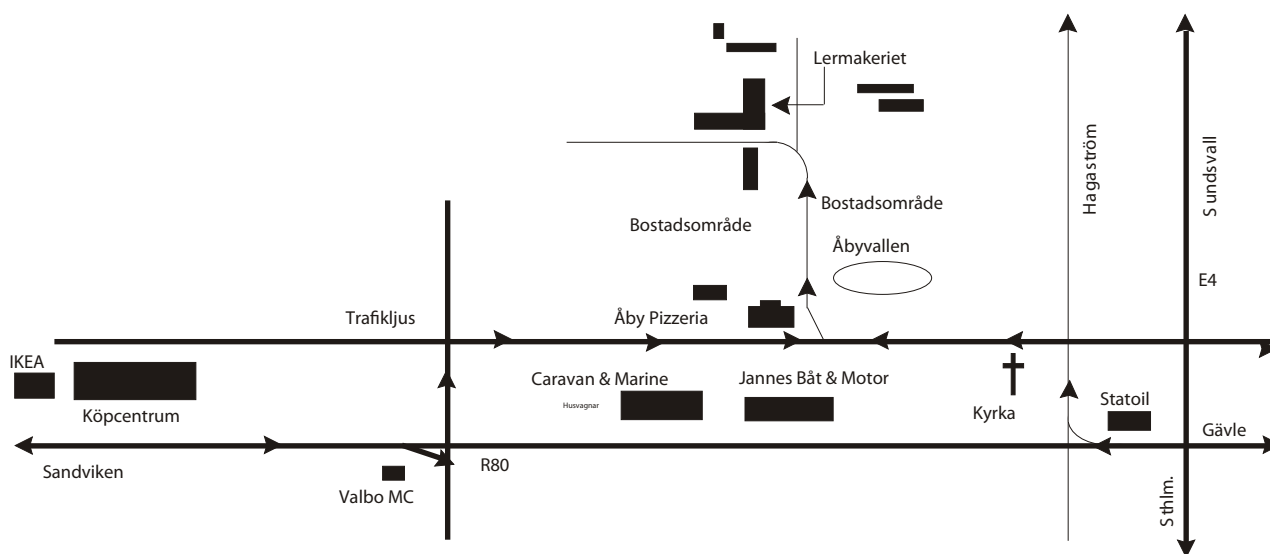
Lermakeriet

Hagaström

Sundsvall

Bostadsområde

Bostadsområde

Åbyvallen

E4

Trafikljus

Åby Pizzeria

IKEA

Caravan & Marine

Husvagnar

Jannes Båt & Motor

Kyrka

Statoil

Köpcentrum

Gävle

Sandviken

R80

Valbo MC

Sthlm.